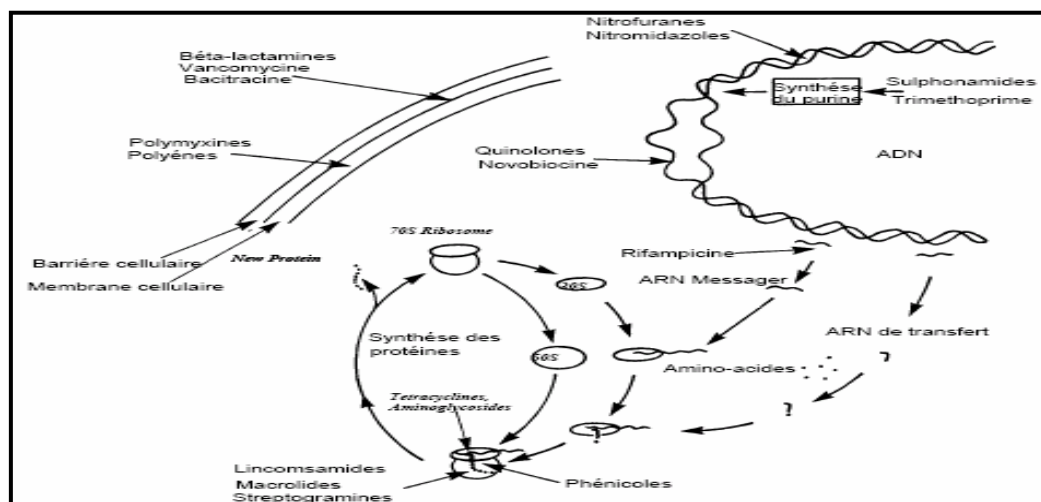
Nitrofuranes
Nitromidazoles

Béta-lactamines
Vancomycine
Bacitracine

Synthése du purine

Sulphonamides
Trimethoprime

Polymyxines
Polyénes

Quinolones
Novobiocine

ADN

70S Ribosome

Rifampicine

Barriére cellulaire

New Protein

Membrane cellulaire

30S

ARN Messager

Synthése des protéines

50S

ARN de transfert

Amino-acides

Tetracyclines, Aminoglycosides

Lincomsamides
Macrolides
Streptogramines

Phénicoles